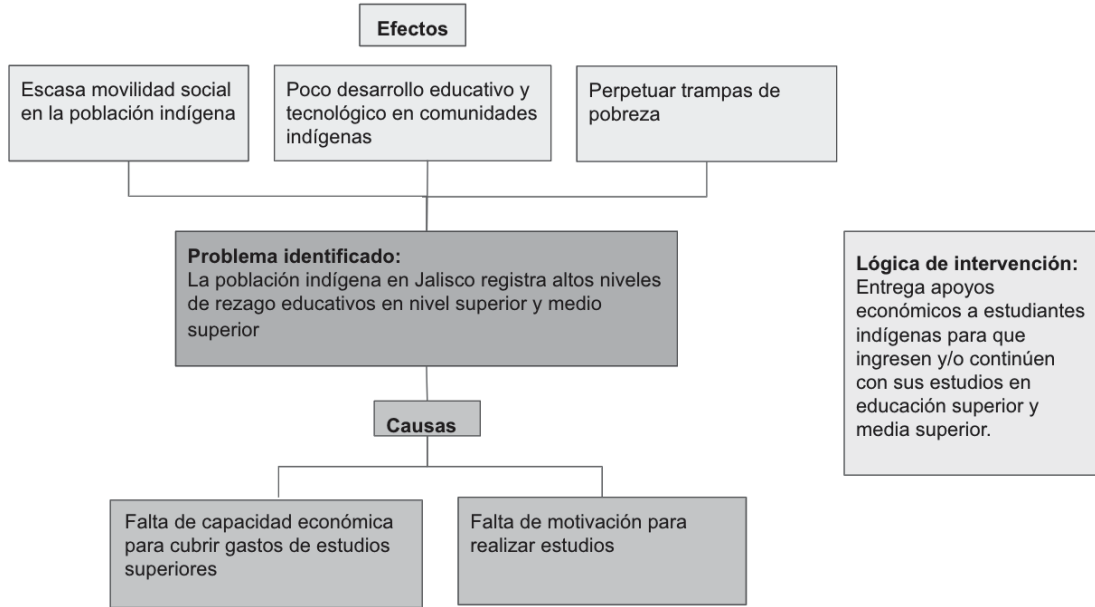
Efectos

Escasa movilidad social en la población indígena

Poco desarrollo educativo y tecnológico en comunidades indígenas

Perpetuar trampas de pobreza

Problema identificado:
La población indígena en Jalisco registra altos niveles de rezago educativos en nivel superior y medio superior

Lógica de intervención:
Entrega apoyos económicos a estudiantes indígenas para que ingresen y/o continúen con sus estudios en educación superior y media superior.

Causas

Falta de capacidad económica para cubrir gastos de estudios superiores

Falta de motivación para realizar estudios